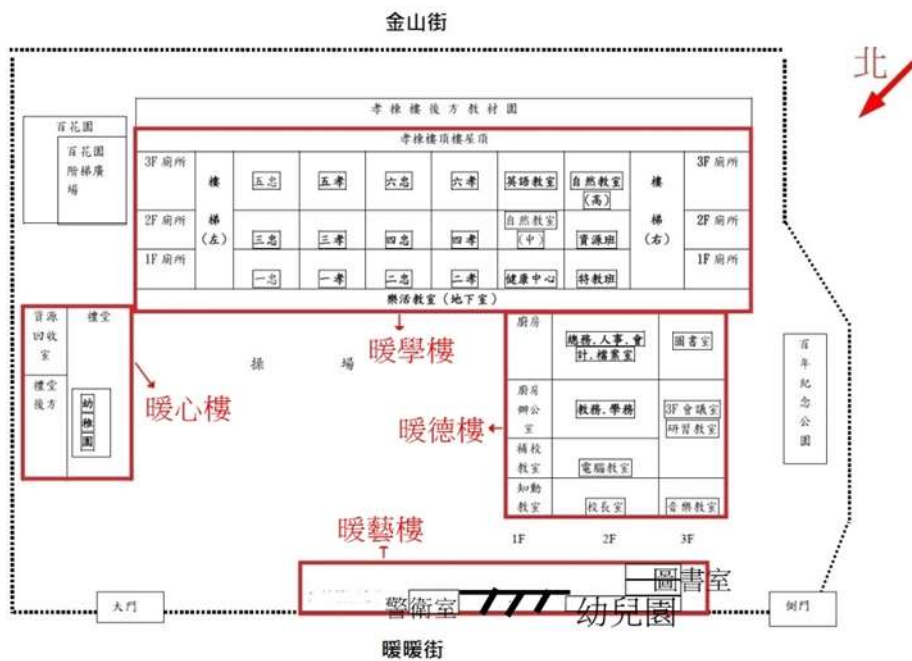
金山街

北

孝棟樓後方教材園

百花園

百花園階梯廣場

孝棟樓頂樓屋頂

| 3F 廁所 | 樓梯(左) | 五忠 | 五孝 | 六忠 | 六孝 | 英語教室 | 自然教室(高) | 樓梯(右) | 3F 廁所 |
|---|---|---|---|---|---|---|---|---|---|
| 2F 廁所 | | 三忠 | 三孝 | 四忠 | 四孝 | 自然教室(中) | 資源班 | | 2F 廁所 |
| 1F 廁所 | | 一忠 | 一孝 | 二忠 | 二孝 | 健康中心 | 特教班 | | 1F 廁所 |

樂活教室(地下室)

暖學樓

資源回收室

禮堂

禮堂後方

幼稚園

暖心樓

操場

| 廚房 | 總務,人事,會計,檔案室 | 圖書室 |
|---|---|---|
| 廚房辦公室 | 教務,學務 | 3F 會議室 研習教室 |
| 補校教室 | 電腦教室 | |
| 知動教室 | 校長室 | 音樂教室 |

1F 2F 3F

暖德樓

百年紀念公園

暖藝樓

圖書室

警衛室

幼兒園

大門

側門

暖暖街